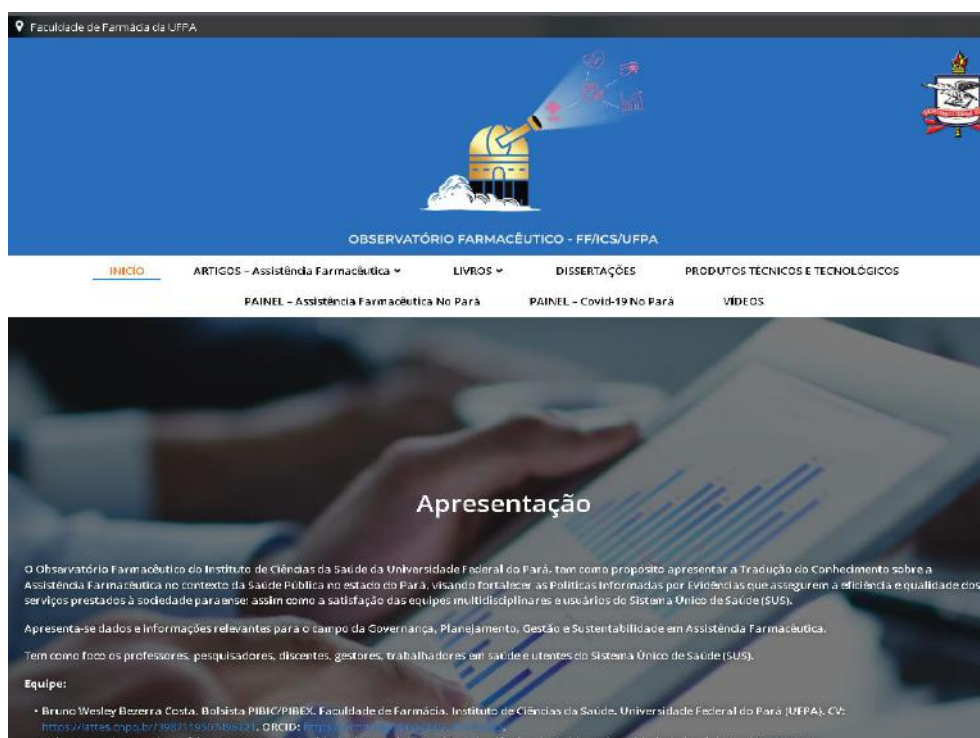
Faculdade de Farmácia da UFPA

OBSERVATÓRIO FARMACÊUTICO - FF/ICS/UFPA

INÍCIO ARTIGOS – Assistência Farmacêutica LIVROS DISSERTAÇÕES PRODUTOS TÉCNICOS E TECNOLÓGICOS PAINEL – Assistência Farmacêutica No Pará PAINEL – Covid-19 No Pará VÍDEOS

Apresentação

O Observatório Farmacêutico do Instituto de Ciências da Saúde da Universidade Federal do Pará, tem como propósito apresentar a Tradução do Conhecimento sobre a Assistência Farmacêutica no contexto da Saúde Pública no estado do Pará, visando fortalecer as Políticas Informadas por Evidências que assegurem a eficiência e qualidade dos serviços prestados à sociedade paraense; assim como a satisfação das equipes multidisciplinares e usuários do Sistema Único de Saúde (SUS).

Apresenta-se dados e informações relevantes para o campo da Governança, Planejamento, Gestão e Sustentabilidade em Assistência Farmacêutica.

Tem como foco os professores, pesquisadores, discentes, gestores, trabalhadores em saúde e utentes do Sistema Único de Saúde (SUS).

Equipe:

• Bruno Wesley Bezerra Costa. Bolsista PIBIC/PIBEX. Faculdade de Farmácia. Instituto de Ciências da Saúde. Universidade Federal do Pará (UFPA). CV: https://lattes.cnpq.br/39873195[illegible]. ORCID: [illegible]